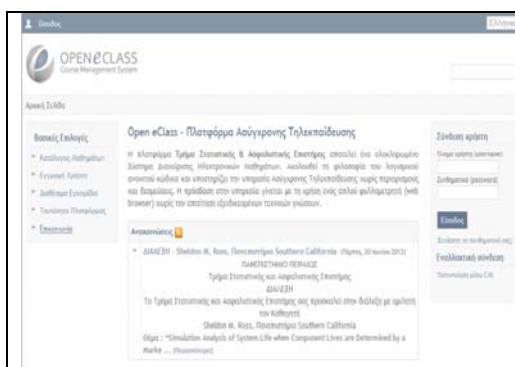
Είσοδος

Ελληνι

OPEN eCLASS
Course Management System

Αρχική Σελίδα

Βασικές Επιλογές

Κατάλογος Μαθημάτων

Εγγραφή Χρήστη

Διάθεσιμα Εγχειρίδια

Τανάκτης Πληροφορίες

Επικοινωνία

Open eClass - Πλατφόρμα Ασύγχρονης Τηλεκπαίδευσης

Η πλατφόρμα Τμήμα Στατιστικής & Ασφαλιστικής Επιστήμης αποτελεί ένα ολοκληρωμένο Σύστημα Διαχείρισης Ηλεκτρονικών Μαθημάτων. Ακολουθεί τη φιλοσοφία του λογισμικού ανοικτού κώδικα και υποστηρίζει την υπηρεσία Ασύγχρονης Τηλεκπαίδευσης χωρίς περιορισμούς και δεσμεύσεις. Η πρόσβαση στην υπηρεσία γίνεται με τη χρήση ενός απλού φυλλομετρητή (web browser) χωρίς την απαίτηση εξειδικευμένων τεχνικών γνώσεων.

Ανακοινώσεις

ΔΙΑΛΕΞΗ - Sheldon M. Ross, Πανεπιστήμιο Southern California (Τρίτη, 20 Ιουλίου 2013)
ΠΑΝΕΠΙΣΤΗΜΙΟ ΠΕΙΡΑΙΩΣ
Τμήμα Στατιστικής και Ασφαλιστικής Επιστήμης
ΔΙΑΛΕΞΗ
Το Τμήμα Στατιστικής και Ασφαλιστικής Επιστήμης σας προσκαλεί στην διάλεξη με ομιλητή τον Καθηγητή
Sheldon M. Ross, Πανεπιστήμιο Southern California
Θέμα : "Simulation Analysis of System Life when Component Lives are Determined by a Marke ... [περισσότερα]

Σύνδεση χρήστη

Όνομα χρήστη (username)

Συνθηματικό (password)

Είσοδος

Ξεχάσατε το συνθηματικό σας;

Εναλλακτική σύνδεση

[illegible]